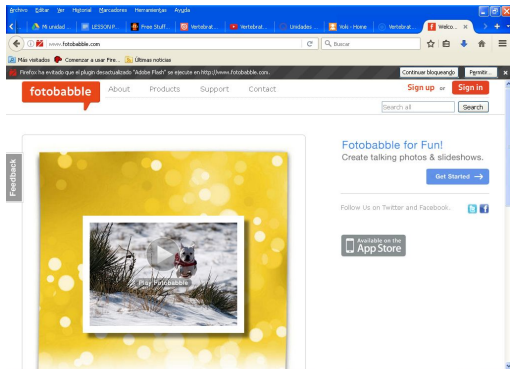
Archivo Editar Ver Historial Marcadores Herramientas Ayuda

Mi unidad ... | LESSON P... | Free Stuff... | Vertebrat... | Vertebrat... | Unidades ... | Yolo - Home | Vertebrat... | Welco... ×

www.fotobabble.com

Buscar

Más visitados | Comenzar a usar Fire... | Últimas noticias

Firefox ha evitado que el plugin desactualizado "Adobe Flash" se ejecute en http://www.fotobabble.com.

Continuar bloqueando | Permitir...

fotobabble | About | Products | Support | Contact

Sign up or Sign in

Search all | Search

Feedback

Play Fotobabble

Fotobabble for Fun!

Create talking photos & slideshows.

Get Started →

Follow Us on Twitter and Facebook...

Available on the App Store